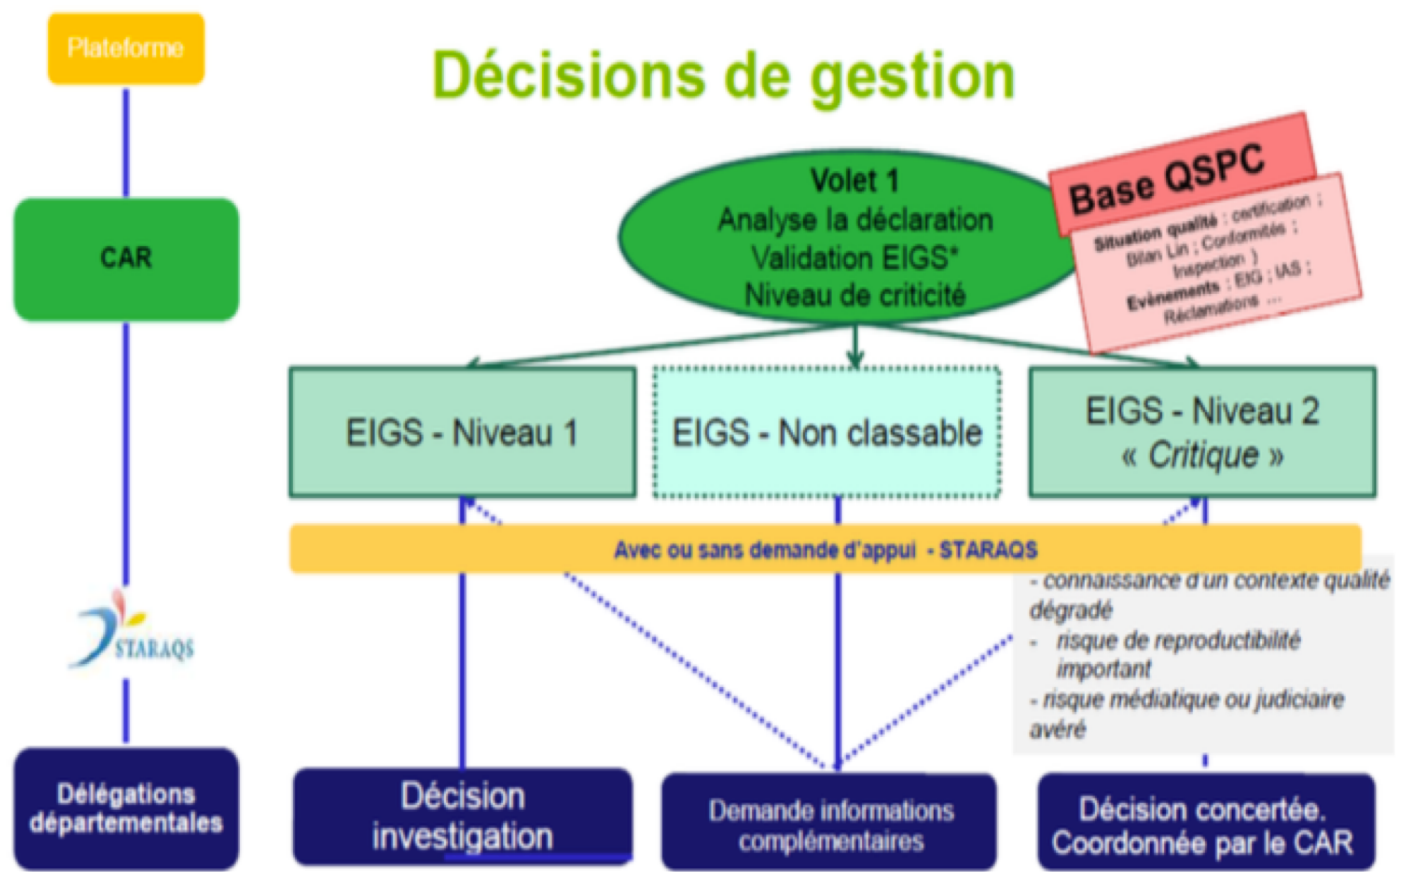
Plateforme

CAR

STARAQS

Délégations départementales

Décisions de gestion

Volet 1
Analyse la déclaration
Validation EIGS*
Niveau de criticité

Base QSPC
Situation qualité : certification ; Bilan Lin ; Conformités ; Inspection )
Evènements : EIG ; IAS ; Réclamations …

EIGS - Niveau 1

EIGS - Non classable

EIGS - Niveau 2
« Critique »

Avec ou sans demande d'appui - STARAQS

- connaissance d'un contexte qualité dégradé
- risque de reproductibilité important
- risque médiatique ou judiciaire avéré

Décision investigation

Demande informations complémentaires

Décision concertée. Coordonnée par le CAR